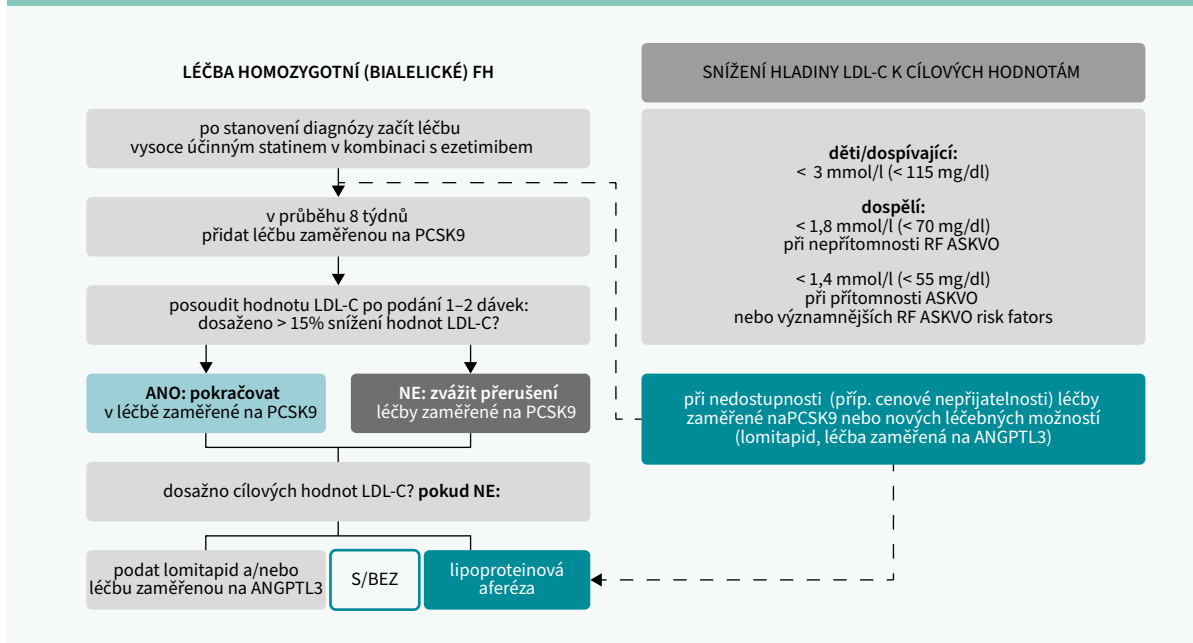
LÉČBA HOMOZYGOTNÍ (BIALELICKÉ) FH

po stanovení diagnózy začít léčbu vysoce účinným statinem v kombinaci s ezetimibem

v průběhu 8 týdnů přidat léčbu zaměřenou na PCSK9

posoudit hodnotu LDL-C po podání 1–2 dávek: dosaženo > 15% snížení hodnot LDL-C?

**ANO: pokračovat** v léčbě zaměřené na PCSK9

**NE: zvážit přerušení** léčby zaměřené na PCSK9

dosažno cílových hodnot LDL-C? **pokud NE:**

podat lomitapid a/nebo léčbu zaměřenou na ANGPTL3

S/BEZ

lipoproteinová aferéza

SNÍŽENÍ HLADINY LDL-C K CÍLOVÝCH HODNOTÁM

**děti/dospívající:**
< 3 mmol/l (< 115 mg/dl)

**dospělí:**
< 1,8 mmol/l (< 70 mg/dl)
při nepřítomnosti RF ASKVO

< 1,4 mmol/l (< 55 mg/dl)
při přítomnosti ASKVO
nebo významnějších RF ASKVO risk fators

při nedostupnosti (příp. cenové nepřijatelnosti) léčby zaměřené naPCSK9 nebo nových léčebných možností (lomitapid, léčba zaměřená na ANGPTL3)